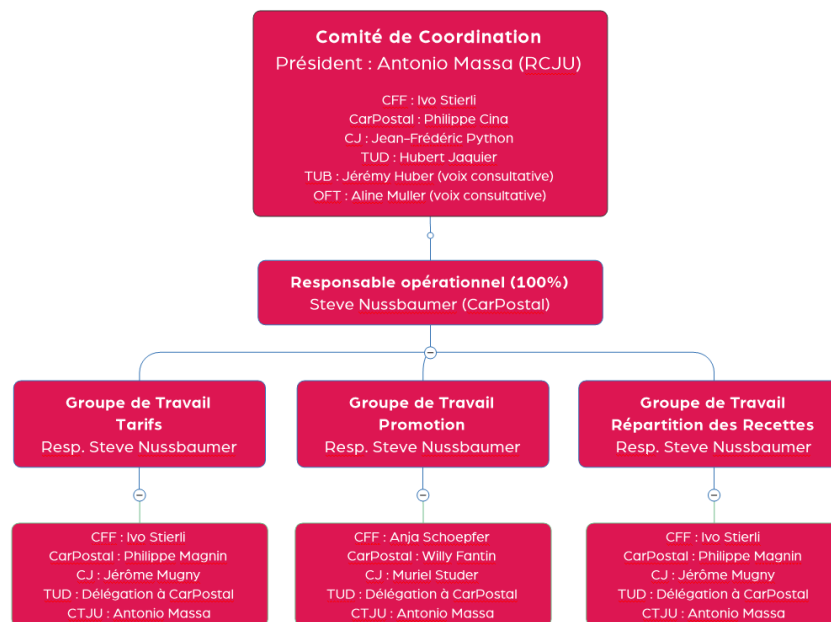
Comité de Coordination
Président : Antonio Massa (RCJU)

CFF : Ivo Stierli
CarPostal : Philippe Cina
CJ : Jean-Frédéric Python
TUD : Hubert Jaquier
TUB : Jérémy Huber (voix consultative)
OFT : Aline Muller (voix consultative)

Responsable opérationnel (100%)
Steve Nussbaumer (CarPostal)

Groupe de Travail
Tarifs
Resp. Steve Nussbaumer

CFF : Ivo Stierli
CarPostal : Philippe Magnin
CJ : Jérôme Mugny
TUD : Délégation à CarPostal
CTJU : Antonio Massa

Groupe de Travail
Promotion
Resp. Steve Nussbaumer

CFF : Anja Schoepfer
CarPostal : Willy Fantin
CJ : Muriel Studer
TUD : Délégation à CarPostal
CTJU : Antonio Massa

Groupe de Travail
Répartition des Recettes
Resp. Steve Nussbaumer

CFF : Ivo Stierli
CarPostal : Philippe Magnin
CJ : Jérôme Mugny
TUD : Délégation à CarPostal
CTJU : Antonio Massa